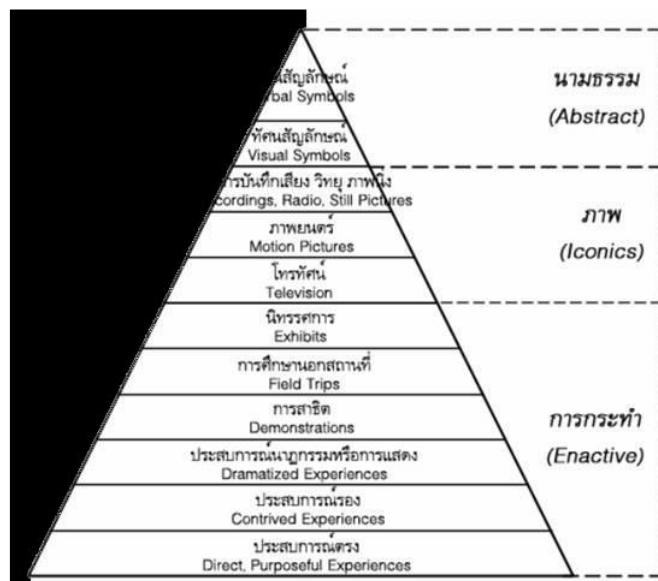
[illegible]สัญลักษณ์
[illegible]bal Symbols

ทัศนสัญลักษณ์
Visual Symbols

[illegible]ารบันทึกเสียง วิทยุ ภาพนิ่ง
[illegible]cordings, Radio, Still Pictures

ภาพยนตร์
Motion Pictures

โทรทัศน์
Television

นิทรรศการ
Exhibits

การศึกษานอกสถานที่
Field Trips

การสาธิต
Demonstrations

ประสบการณ์นาฏกรรมหรือการแสดง
Dramatized Experiences

ประสบการณ์รอง
Contrived Experiences

ประสบการณ์ตรง
Direct, Purposeful Experiences

นามธรรม
(Abstract)

ภาพ
(Iconics)

การกระทำ
(Enactive)